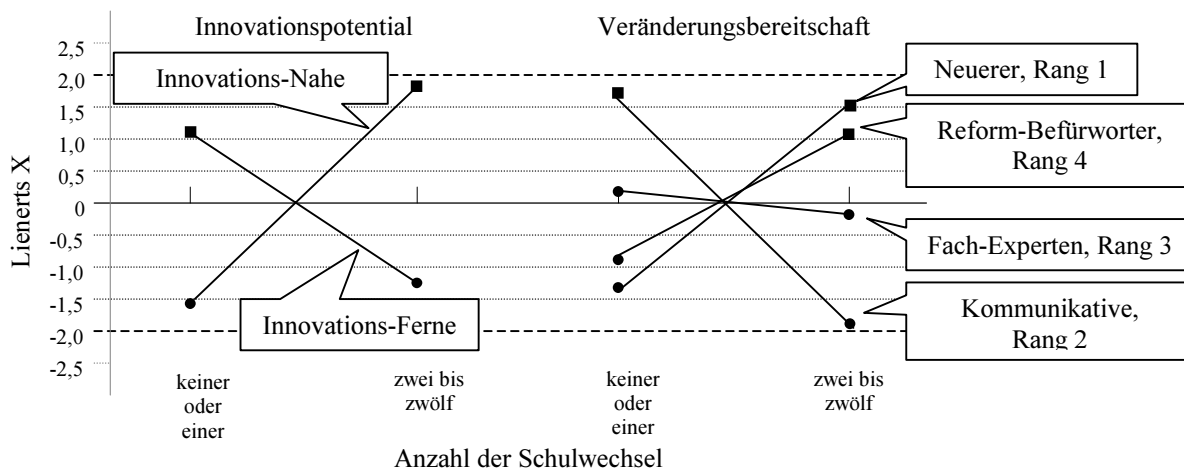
Innovationspotential

Veränderungsbereitschaft

2,5
2,0
1,5
1,0
0,5
0
-0,5
-1,0
-1,5
-2,0
-2,5

Lienerts X

Innovations-Nahe

Innovations-Ferne

Neuerer, Rang 1

Reform-Befürworter, Rang 4

Fach-Experten, Rang 3

Kommunikative, Rang 2

keiner oder einer

zwei bis zwölf

keiner oder einer

zwei bis zwölf

Anzahl der Schulwechsel